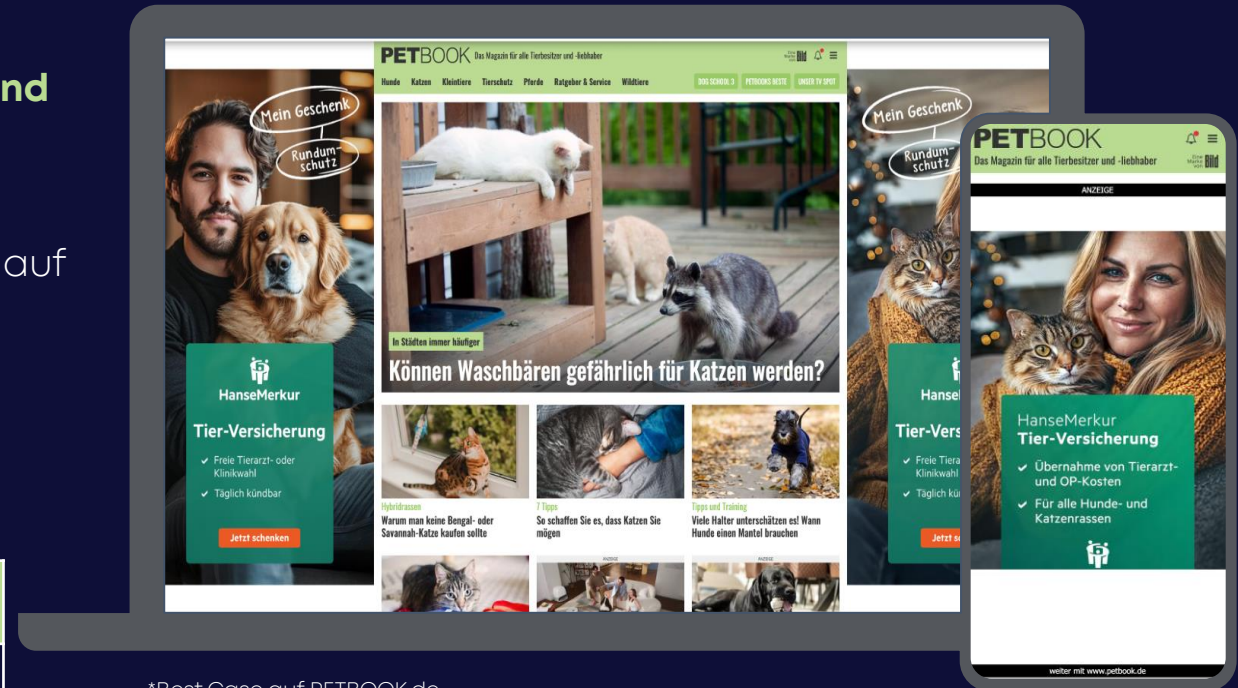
nd

auf

PETBOOK Das Magazin für alle Tierbesitzer und -liebhaber

Hunde Katzen Kleintiere Tierschutz Pferde Ratgeber & Service Wildtiere DOG SCHOOL 3 PETBOOKS BESTE UNSER TV SPOT

Mein Geschenk

Rundumschutz

HanseMerkur

Tier-Versicherung

✓ Freie Tierarzt- oder Klinikwahl

✓ Täglich kündbar

Jetzt schenken

In Städten immer häufiger

Können Waschbären gefährlich für Katzen werden?

Hybridrassen

Warum man keine Bengal- oder Savannah-Katze kaufen sollte

7 Tipps

So schaffen Sie es, dass Katzen Sie mögen

Tipps und Training

Viele Halter unterschätzen es! Wann Hunde einen Mantel brauchen

ANZEIGE

ANZEIGE

Mein Geschenk

Rundumschutz

HanseMerkur

Tier-Vers

✓ Freie Tiera Klinikwahl

✓ Täglich künd

Jetzt s

PETBOOK

Das Magazin für alle Tierbesitzer und -liebhaber

Eine Marke von Bild

ANZEIGE

HanseMerkur

Tier-Versicherung

✓ Übernahme von Tierarzt- und OP-Kosten

✓ Für alle Hunde- und Katzenrassen

weiter mit www.petbook.de

*Best Case auf PETBOOK.de